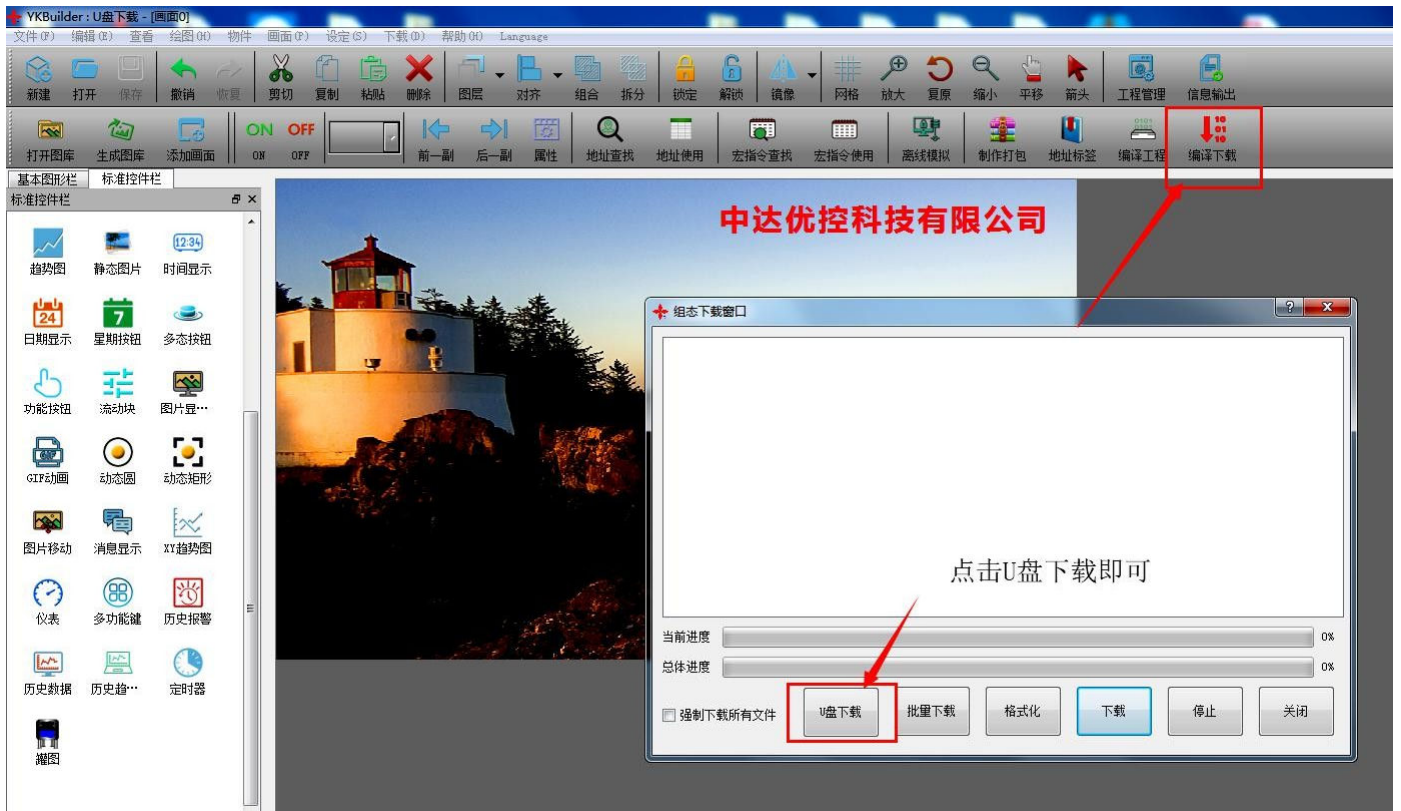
YKBuilder : U盘下载 - [画面0]

文件(F) 编辑(E) 查看 绘图(H) 物件 画面(P) 设定(S) 下载(D) 帮助(H) Language

新建 打开 保存 撤销 恢复 剪切 复制 粘贴 删除 图层 对齐 组合 拆分 锁定 解锁 镜像 网格 放大 复原 缩小 平移 箭头 工程管理 信息输出

打开图库 生成图库 添加画面 ON OFF ON OFF 前一副 后一副 属性 地址查找 地址使用 宏指令查找 宏指令使用 离线模拟 制作打包 地址标签 编译工程 编译下载

基本图形栏 标准控件栏

标准控件栏

趋势图 静态图片 时间显示
12:34
24 7
日期显示 星期按钮 多态按钮
功能按钮 流动块 图片显…
GIF动画 动态圆 动态矩形
图片移动 消息显示 XY趋势图
仪表 多功能键 历史报警
历史数据 历史趋… 定时器
罐图

中达优控科技有限公司

组态下载窗口

点击U盘下载即可

当前进度 0%
总体进度 0%

强制下载所有文件 U盘下载 批量下载 格式化 下载 停止 关闭